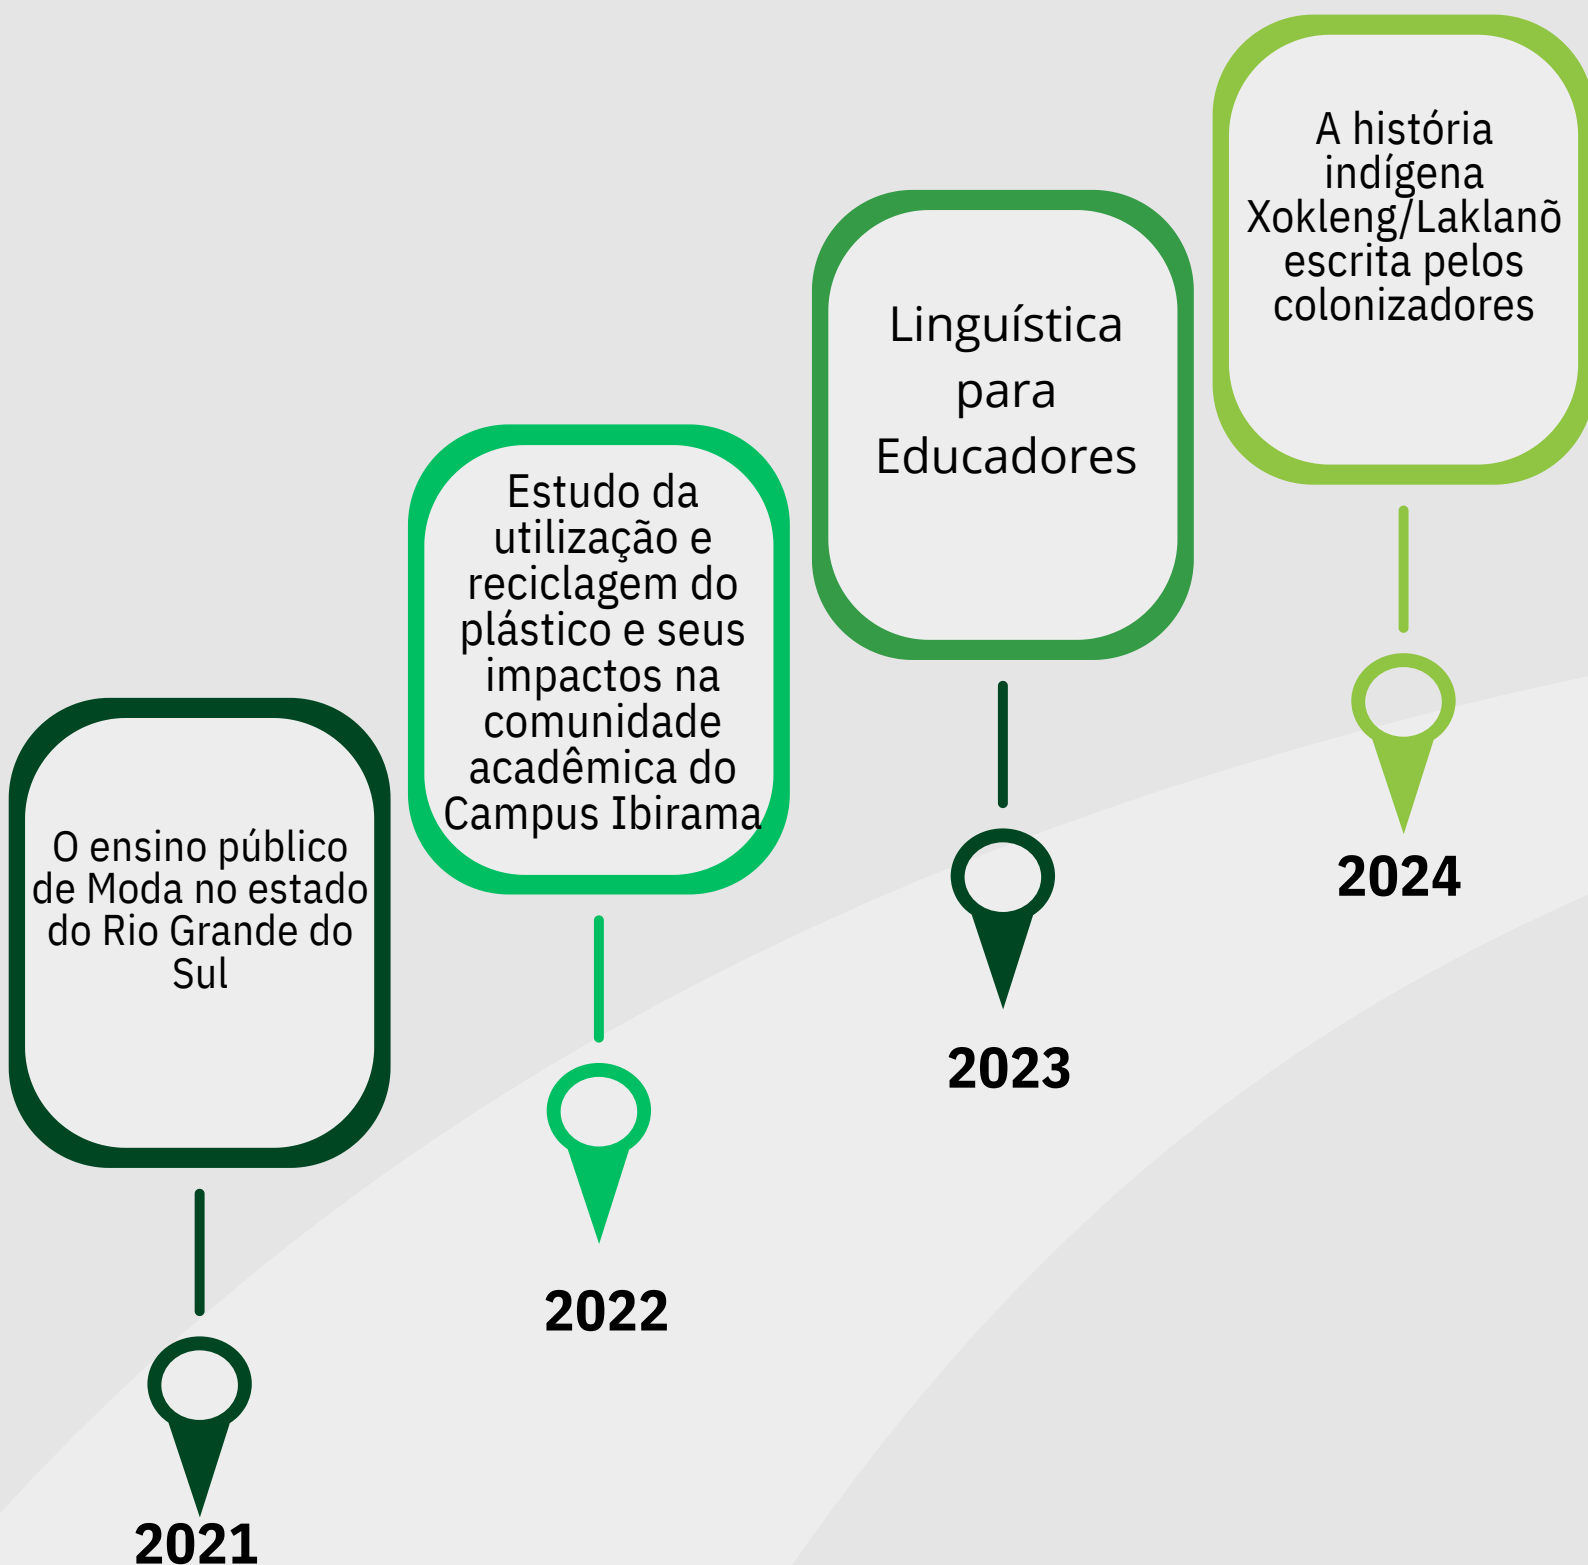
A história indígena Xokleng/Laklanõ escrita pelos colonizadores

Linguística para Educadores

Estudo da utilização e reciclagem do plástico e seus impactos na comunidade acadêmica do Campus Ibirama

O ensino público de Moda no estado do Rio Grande do Sul

2024

2023

2022

2021